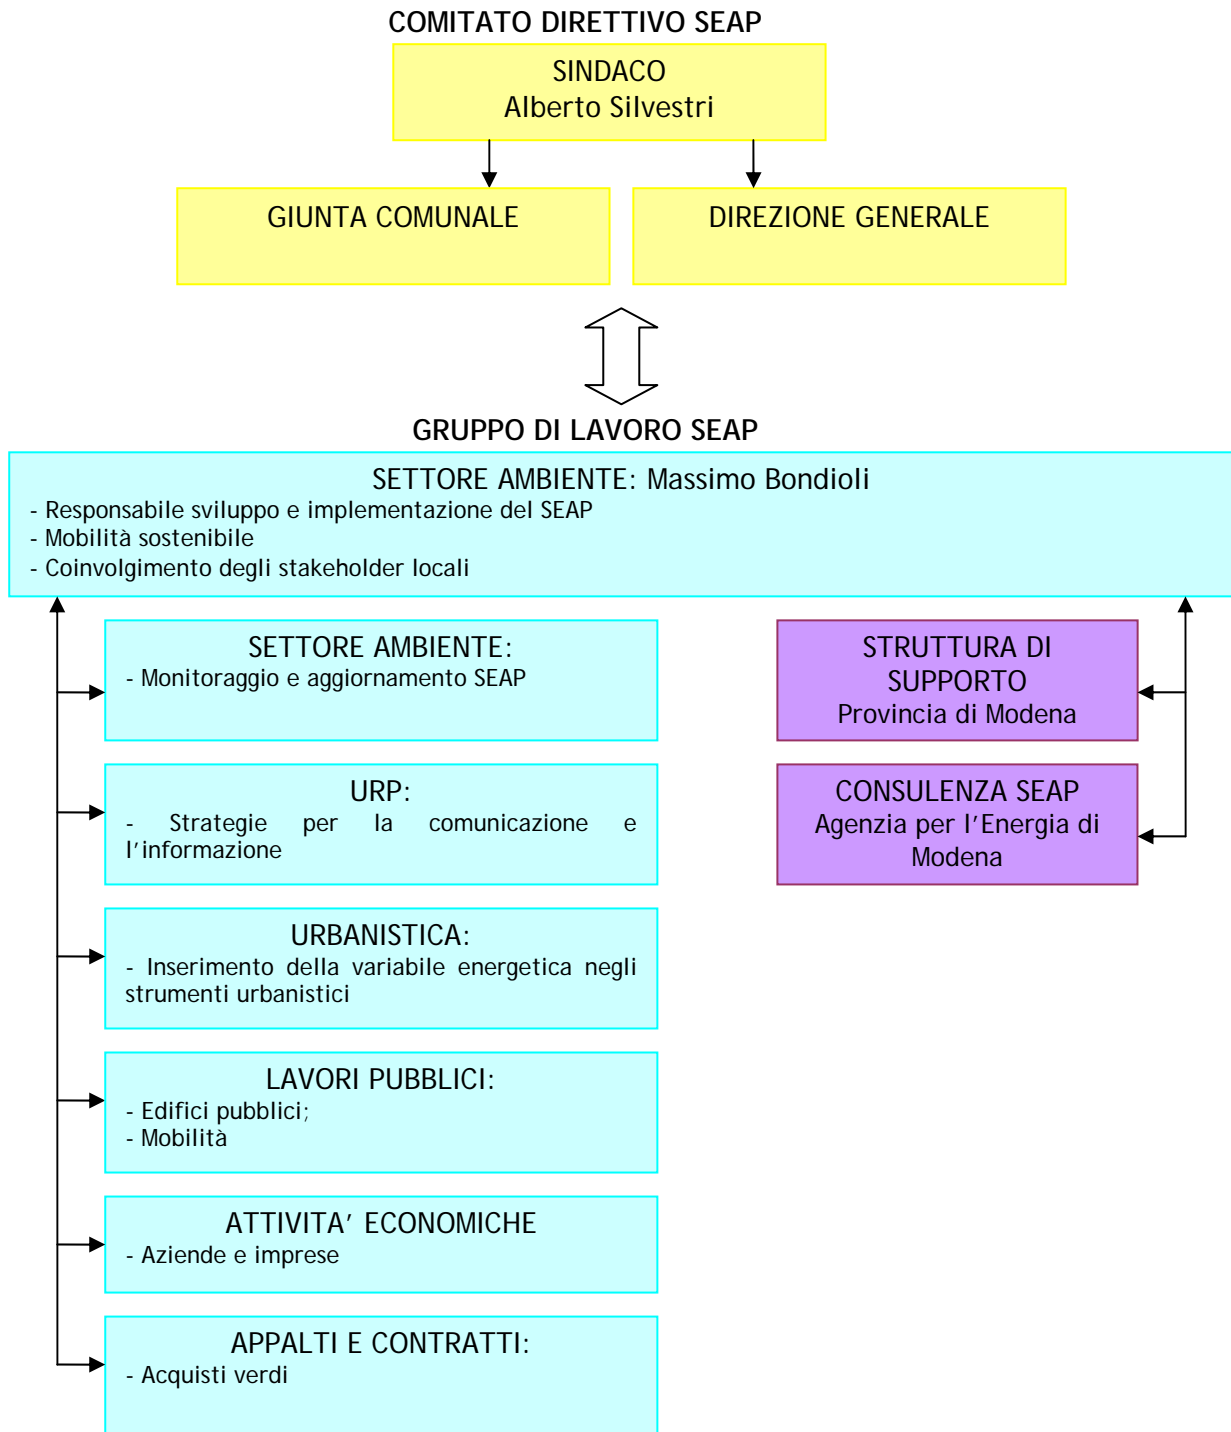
COMITATO DIRETTIVO SEAP

SINDACO
Alberto Silvestri

GIUNTA COMUNALE

DIREZIONE GENERALE

GRUPPO DI LAVORO SEAP

SETTORE AMBIENTE: Massimo Bondioli
- Responsabile sviluppo e implementazione del SEAP
- Mobilità sostenibile
- Coinvolgimento degli stakeholder locali

SETTORE AMBIENTE:
- Monitoraggio e aggiornamento SEAP

URP:
- Strategie per la comunicazione e l'informazione

URBANISTICA:
- Inserimento della variabile energetica negli strumenti urbanistici

LAVORI PUBBLICI:
- Edifici pubblici;
- Mobilità

ATTIVITA' ECONOMICHE
- Aziende e imprese

APPALTI E CONTRATTI:
- Acquisti verdi

STRUTTURA DI SUPPORTO
Provincia di Modena

CONSULENZA SEAP
Agenzia per l'Energia di Modena